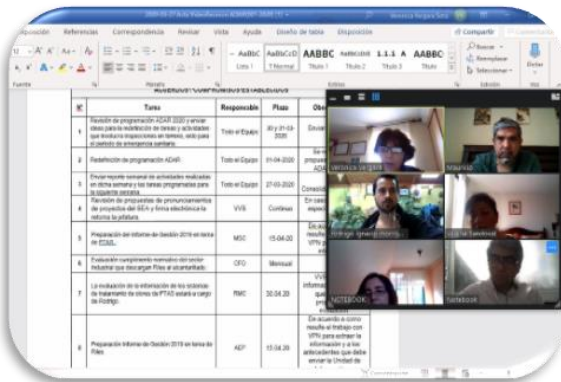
2020-03-27 Acta Videoconferencia ADAR 2020 [?] - Word

Disposición Referencias Correspondencia Revisar Vista Ayuda Diseño de tabla Disposición

Compartir

AaBbC AaBbCcD AABBC AaBbCcDd 1.1.1 A AABBC
Lista 1 ¶ Normal Título 1 Título 2 Título 3 Título Título

Buscar
Reemplazar
Seleccionar

Fuente Párrafo Estilos Edición

ACUERDOS / COMPROMISOS ESTABLECIDOS

| Nº | Tarea | Responsable | Plazo | Obs |
|---|---|---|---|---|
| 1 | Revisión de programación ADAR 2020 y enviar ideas para la redefinición de tareas y actividades que involucra inspecciones en terreno, solo para el periodo de emergencia sanitaria. | Todo el Equipo | 20 y 31-03-2020 | Enviar |
| 2 | Redefinición de programación ADAR | Todo el Equipo | 01-04-2020 | Se propuesta ADAR |
| 3 | Enviar reporte semanal de actividades realizadas en dicha semana y las tareas programadas para la siguiente semana. | Todo el Equipo | 27-03-2020 | Considerar |
| 4 | Revisión de propuestas de pronunciamientos de proyectos del SEA y firma electrónica la reforma la jefatura. | VVS | Continuo | En caso especial |
| 5 | Preparación del Informe de Gestión 2019 en torno de ETAS. | MSC | 15-04-20 | De acuerdo resulte el VPN para información |
| 6 | Evaluación cumplimiento normativo del sector industrial que descargan Riles al alcantarillado. | CFO | Mensual | |
| 7 | La evaluación de la información de los sistemas de tratamiento de lodos de PTAS estará a cargo de Rodrigo. | RMC | 30.04.20 | VVS información que ... programa |
| 8 | Preparación Informe de Gestión 2019 en torno de Riles. | AEP | 15.04.20 | De acuerdo a como resulte el trabajo con VPN para extraer la información y a los antecedentes que debe enviar la Unidad de |

Jessica Vergara
Mauricio
Rodrigo Ignacio Morris
Lucía de Sandoval
NOTEBOOK
Notebook